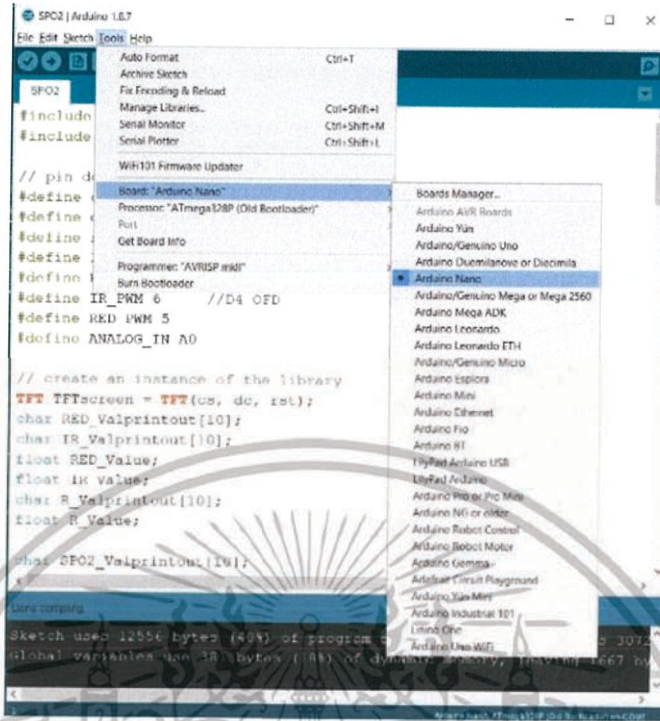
SPO2 | Arduino 1.8.7
File Edit Sketch Tools Help

SPO2
#include
#include

// pin d
#define
#define
#define
#define
#define
#define IR_PWM 6 //D4 OFD
#define RED PWM 5
#define ANALOG_IN A0

// create an instance of the library
TFT TFTscreen = TFT(cs, dc, rst);
char RED_Valprintout[10];
char IR_Valprintout[10];
float RED_Value;
float IR Value;
char R_Valprintout[10];
float R_Value;

char SPO2_Valprintout[10];

Done compiling.
Sketch uses 12556 bytes (40%) of program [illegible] 3072
Global variables use 38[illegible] bytes ([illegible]%) of dynamic memory, leaving 1667 by

Auto Format Ctrl+T
Archive Sketch
Fix Encoding & Reload
Manage Libraries... Ctrl+Shift+I
Serial Monitor Ctrl+Shift+M
Serial Plotter Ctrl+Shift+L
WiFi101 Firmware Updater
Board: "Arduino Nano"
Processor: "ATmega328P (Old Bootloader)"
Port
Get Board Info
Programmer: "AVRISP mkII"
Burn Bootloader

Boards Manager...
Arduino AVR Boards
Arduino Yún
Arduino/Genuino Uno
Arduino Duemilanove or Diecimila
Arduino Nano
Arduino/Genuino Mega or Mega 2560
Arduino Mega ADK
Arduino Leonardo
Arduino Leonardo ETH
Arduino/Genuino Micro
Arduino Esplora
Arduino Mini
Arduino Ethernet
Arduino Fio
Arduino BT
LilyPad Arduino USB
LilyPad Arduino
Arduino Pro or Pro Mini
Arduino NG or older
Arduino Robot Control
Arduino Robot Motor
Arduino Gemma
Adafruit Circuit Playground
Arduino Yún Mini
Arduino Industrial 101
Linino One
Arduino Uno WiFi